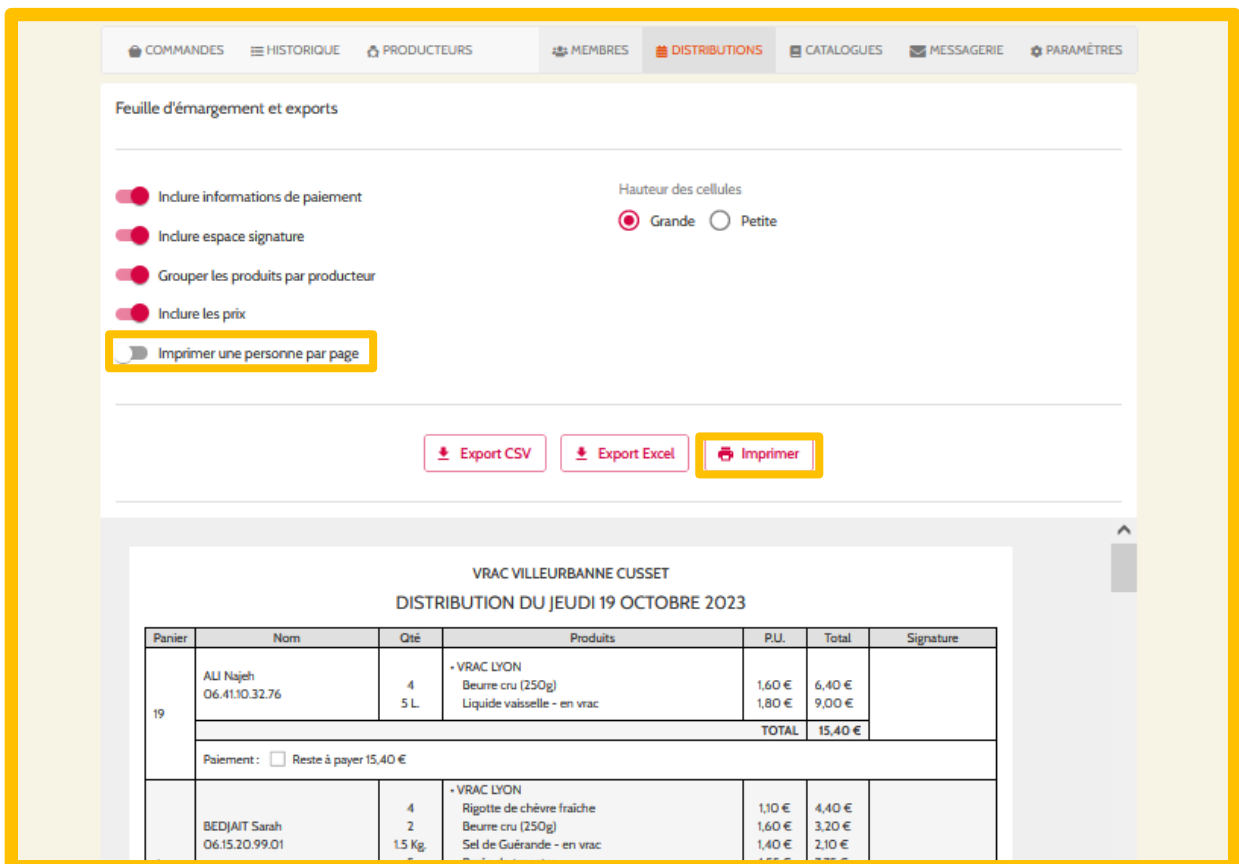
COMMANDES HISTORIQUE PRODUCTEURS MEMBRES DISTRIBUTIONS CATALOGUES MESSAGERIE PARAMÈTRES

Feuille d'émargement et exports

Inclure informations de paiement
Inclure espace signature
Grouper les produits par producteur
Inclure les prix
Imprimer une personne par page

Hauteur des cellules
Grande Petite

Export CSV Export Excel Imprimer

VRAC VILLEURBANNE CUSSET
DISTRIBUTION DU JEUDI 19 OCTOBRE 2023

| Panier | Nom | Qté | Produits | P.U. | Total | Signature |
|---|---|---|---|---|---|---|
| 19 | ALI Najeh 06.41.10.32.76 | 4<br>5 L. | • VRAC LYON<br>Beurre cru (250g)<br>Liquide vaisselle - en vrac | 1,60 €<br>1,80 € | 6,40 €<br>9,00 € | |
| | | | | TOTAL | 15,40 € | |
| | Paiement : Reste à payer 15,40 € | | | | | |
| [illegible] | BEDJAIT Sarah 06.15.20.99.01 | 4<br>2<br>1.5 Kg.<br>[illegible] | • VRAC LYON<br>Rigotte de chèvre fraîche<br>Beurre cru (250g)<br>Sel de Guérande - en vrac<br>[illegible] | 1,10 €<br>1,60 €<br>1,40 €<br>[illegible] | 4,40 €<br>3,20 €<br>2,10 €<br>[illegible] | |